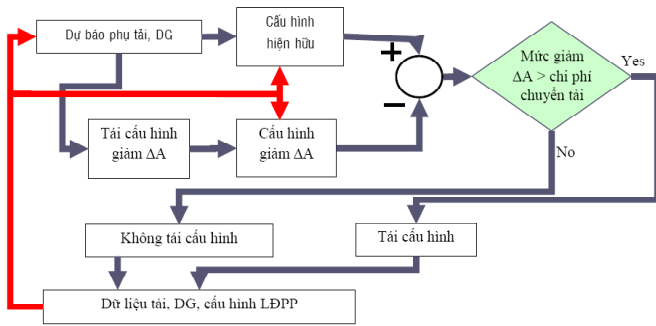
Dự báo phụ tải, DG

Cấu hình hiện hữu

+

−

Mức giảm $\Delta A$ > chi phí chuyển tải

Yes

No

Tái cấu hình giảm $\Delta A$

Cấu hình giảm $\Delta A$

Không tái cấu hình

Tái cấu hình

Dữ liệu tải, DG, cấu hình LĐPP